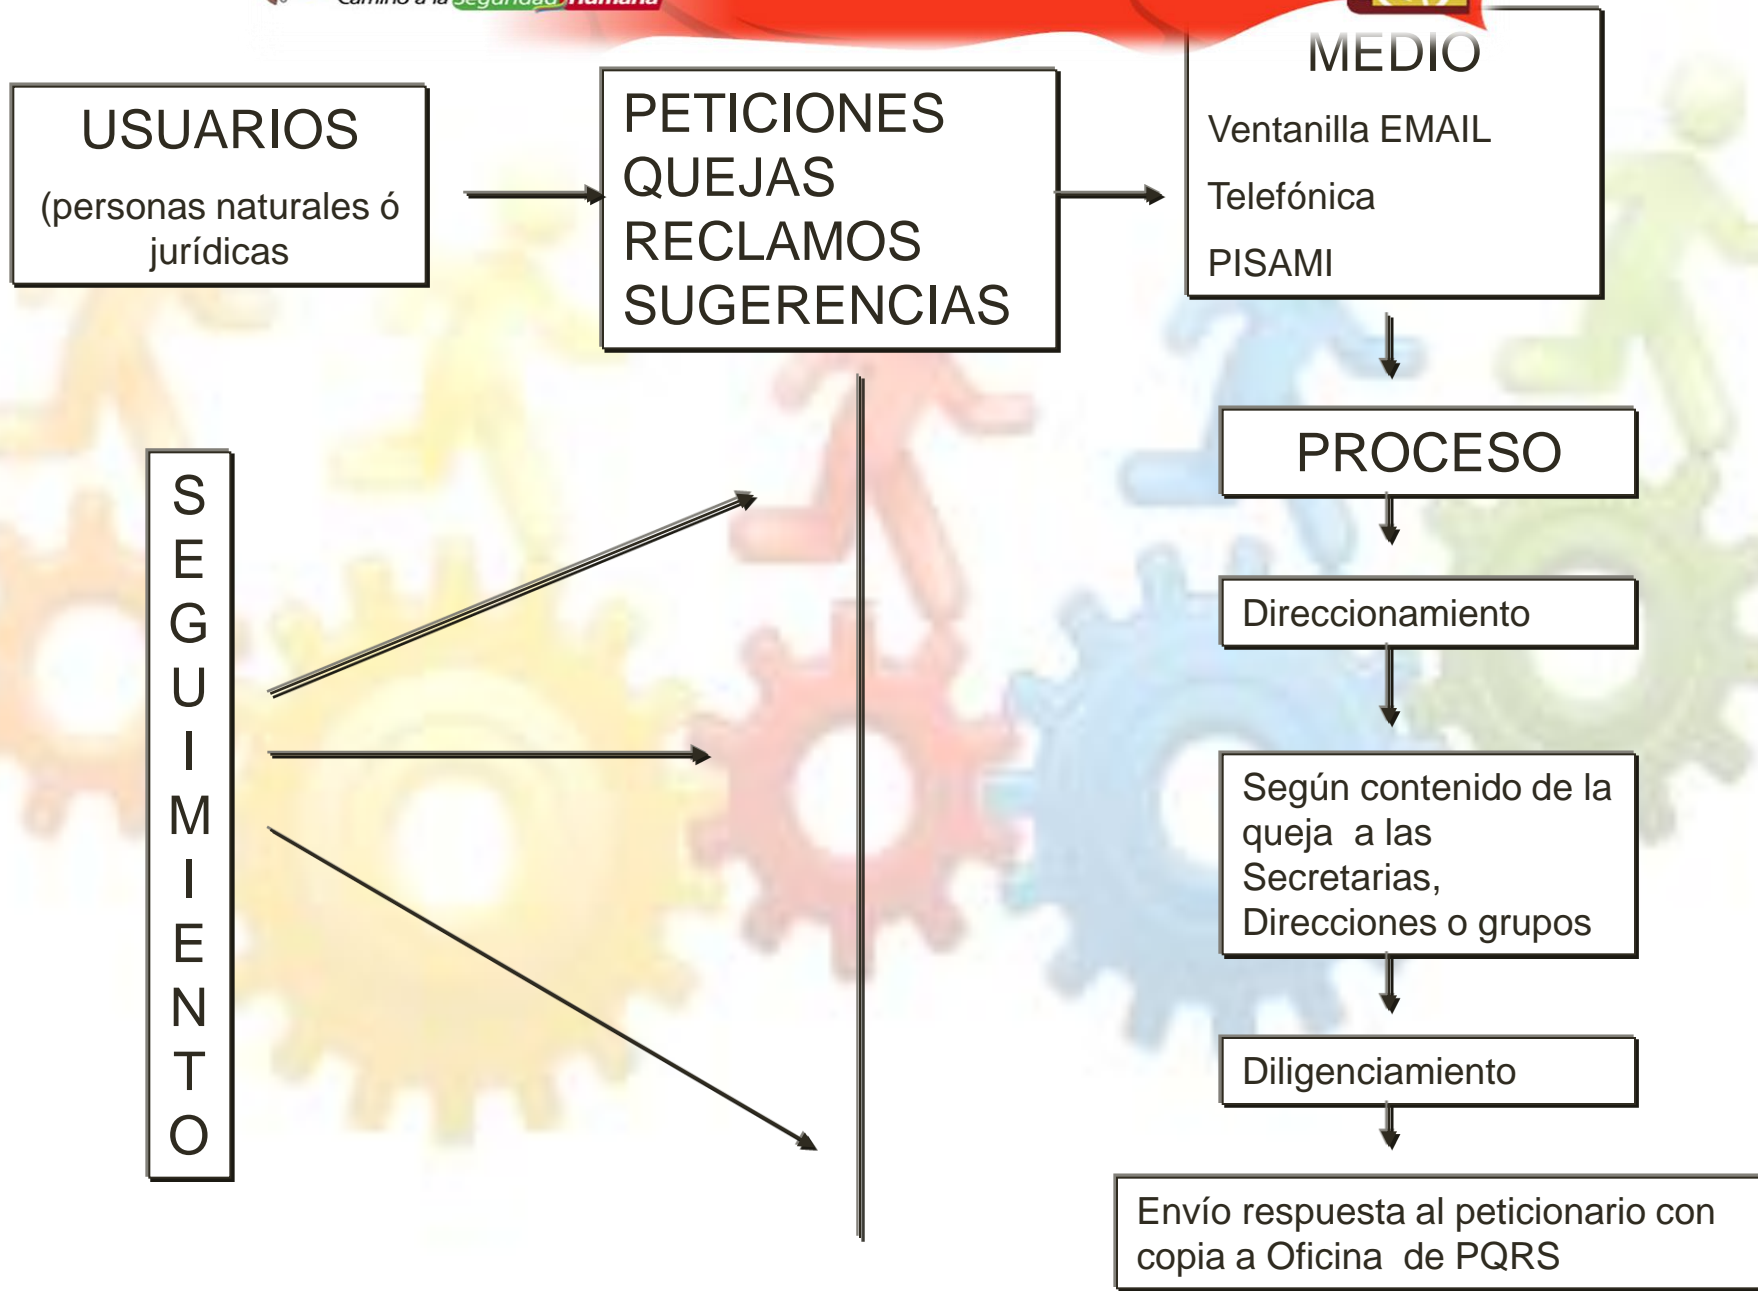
Camino a la Seguridad Humana

USUARIOS

(personas naturales ó jurídicas

PETICIONES
QUEJAS
RECLAMOS
SUGERENCIAS

MEDIO

Ventanilla EMAIL

Telefónica

PISAMI

PROCESO

Direccionamiento

Según contenido de la queja a las Secretarias, Direcciones o grupos

Diligenciamiento

Envío respuesta al peticionario con copia a Oficina de PQRS

S
E
G
U
I
M
I
E
N
T
O